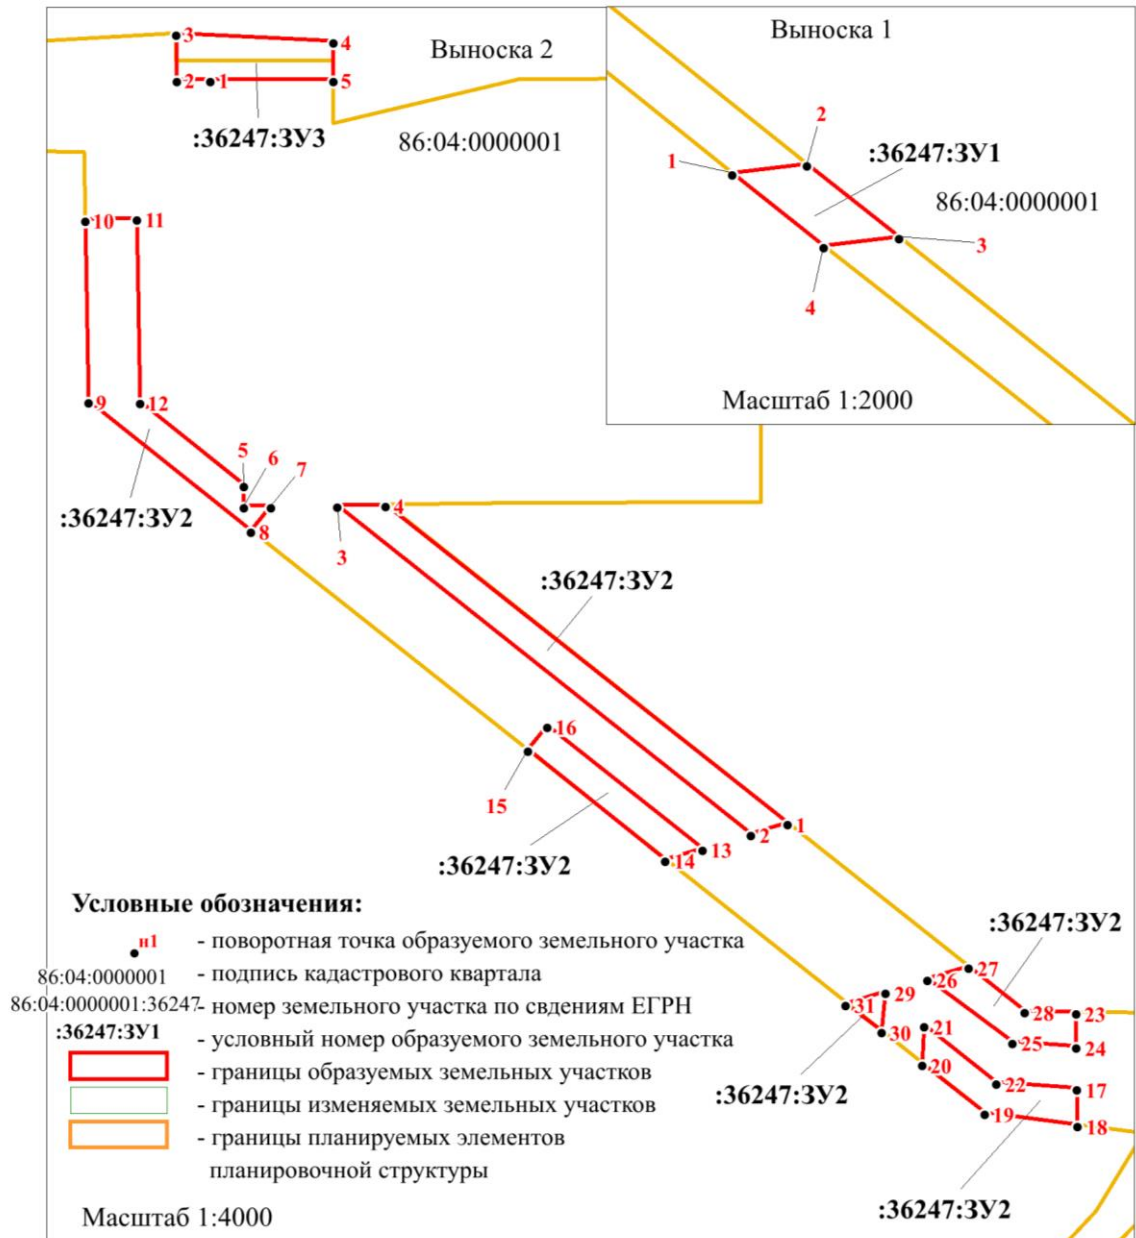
Выноска 2

3
4
2
1
5
:36247:ЗУ3
86:04:0000001

Выноска 1
2
1
:36247:ЗУ1
86:04:0000001
3
4
Масштаб 1:2000

10
11
9
12
5
6
7
8
:36247:ЗУ2
3
4
:36247:ЗУ2
16
15
2
1
13
14
:36247:ЗУ2

Условные обозначения:
н1 - поворотная точка образуемого земельного участка
86:04:0000001 - подпись кадастрового квартала
86:04:0000001:36247 - номер земельного участка по сведениям ЕГРН
:36247:ЗУ1 - условный номер образуемого земельного участка
- границы образуемых земельных участков
- границы изменяемых земельных участков
- границы планируемых элементов планировочной структуры

Масштаб 1:4000

:36247:ЗУ2
27
26
28
23
25
24
29
31
30
21
20
22
17
19
18
:36247:ЗУ2
:36247:ЗУ2